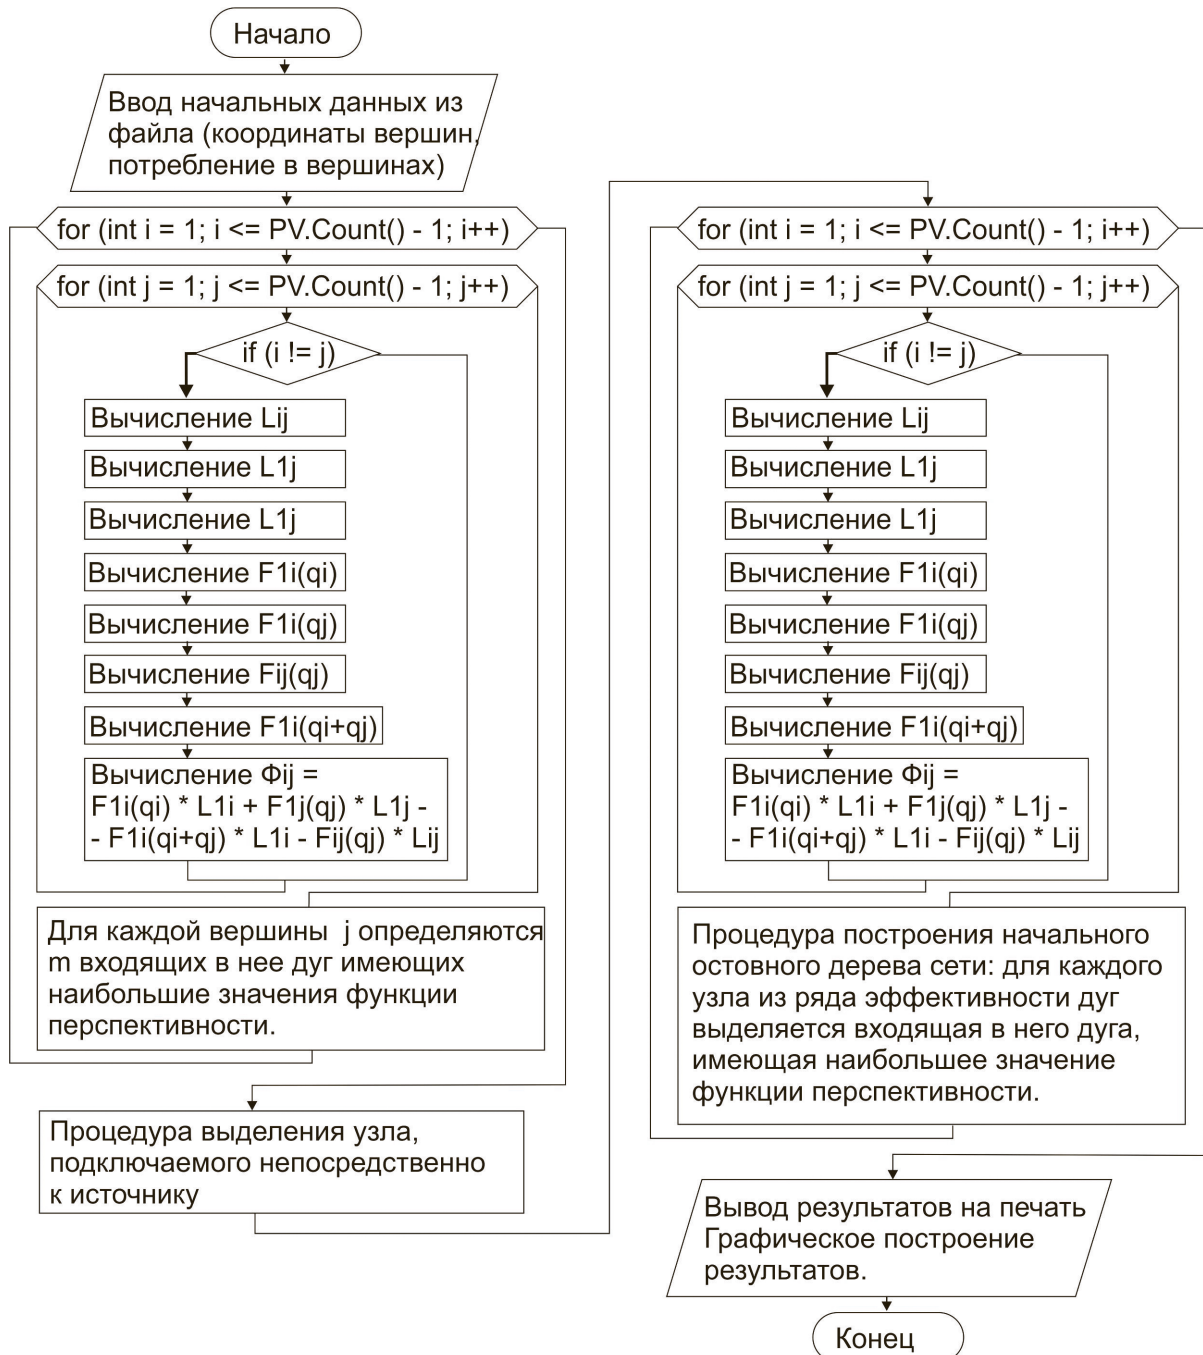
Начало

Ввод начальных данных из файла (координаты вершин, потребление в вершинах)

for (int i = 1; i <= PV.Count() - 1; i++)

for (int j = 1; j <= PV.Count() - 1; j++)

if (i != j)

Вычисление Lij

Вычисление L1j

Вычисление L1j

Вычисление F1i(qi)

Вычисление F1i(qj)

Вычисление Fij(qj)

Вычисление F1i(qi+qj)

Вычисление Фij = F1i(qi) * L1i + F1j(qj) * L1j - - F1i(qi+qj) * L1i - Fij(qj) * Lij

Для каждой вершины j определяются m входящих в нее дуг имеющих наибольшие значения функции перспективности.

Процедура выделения узла, подключаемого непосредственно к источнику

for (int i = 1; i <= PV.Count() - 1; i++)

for (int j = 1; j <= PV.Count() - 1; j++)

if (i != j)

Вычисление Lij

Вычисление L1j

Вычисление L1j

Вычисление F1i(qi)

Вычисление F1i(qj)

Вычисление Fij(qj)

Вычисление F1i(qi+qj)

Вычисление Фij = F1i(qi) * L1i + F1j(qj) * L1j - - F1i(qi+qj) * L1i - Fij(qj) * Lij

Процедура построения начального остовного дерева сети: для каждого узла из ряда эффективности дуг выделяется входящая в него дуга, имеющая наибольшее значение функции перспективности.

Вывод результатов на печать Графическое построение результатов.

Конец